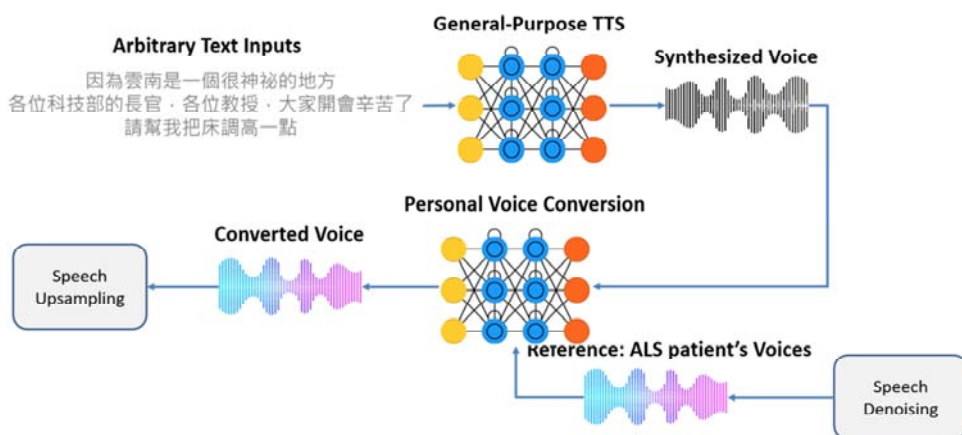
Arbitrary Text Inputs

因為雲南是一個很神祕的地方
各位科技部的長官，各位教授，大家開會辛苦了
請幫我把床調高一點

General-Purpose TTS

Synthesized Voice

Personal Voice Conversion

Converted Voice

Speech Upsampling

Reference: ALS patient's Voices

Speech Denoising